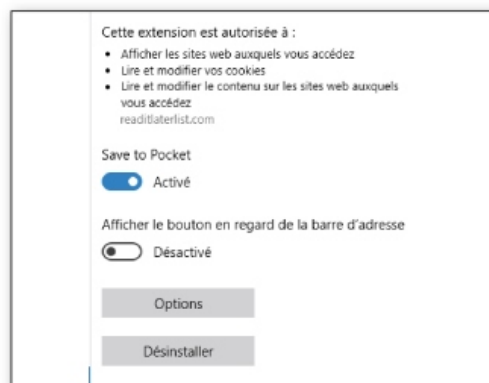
Cette extension est autorisée à :

- Afficher les sites web auxquels vous accédez
- Lire et modifier vos cookies
- Lire et modifier le contenu sur les sites web auxquels vous accédez

readitlaterlist.com

Save to Pocket

Activé

Afficher le bouton en regard de la barre d'adresse

Désactivé

Options

Désinstaller